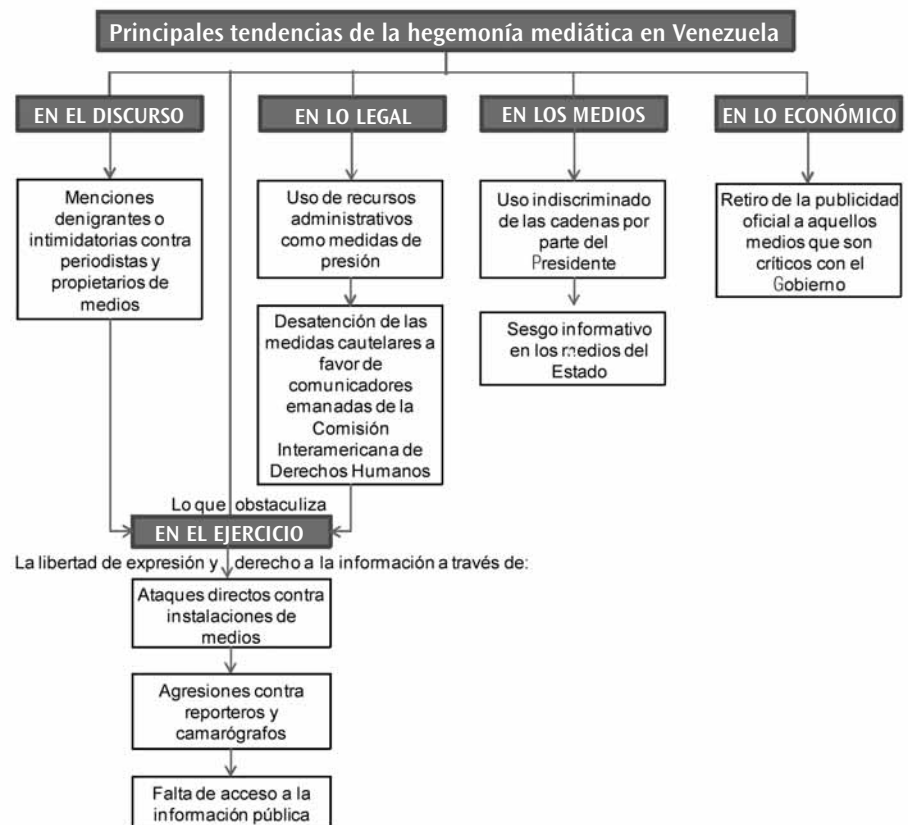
Principales tendencias de la hegemonía mediática en Venezuela

EN EL DISCURSO

EN LO LEGAL

EN LOS MEDIOS

EN LO ECONÓMICO

Menciones denigrantes o intimidatorias contra periodistas y propietarios de medios

Uso de recursos administrativos como medidas de presión

Desatención de las medidas cautelares a favor de comunicadores emanadas de la Comisión Interamericana de Derechos Humanos

Uso indiscriminado de las cadenas por parte del Presidente

Sesgo informativo en los medios del Estado

Retiro de la publicidad oficial a aquellos medios que son críticos con el Gobierno

Lo que obstaculiza

EN EL EJERCICIO

La libertad de expresión y derecho a la información a través de:

Ataques directos contra instalaciones de medios

Agresiones contra reporteros y camarógrafos

Falta de acceso a la información pública